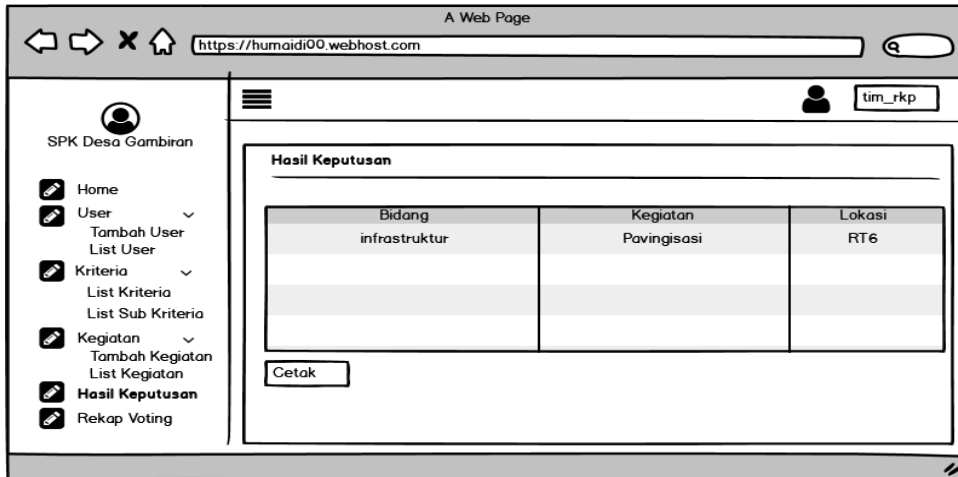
A Web Page

https://humaidi00.webhost.com

SPK Desa Gambiran

Home
User
Tambah User
List User
Kriteria
List Kriteria
List Sub Kriteria
Kegiatan
Tambah Kegiatan
List Kegiatan
Hasil Keputusan
Rekap Voting

tim_rkp

Hasil Keputusan

| Bidang | Kegiatan | Lokasi |
|---|---|---|
| infrastruktur | Pavingisasi | RT6 |
| | | |
| | | |
| | | |

Cetak